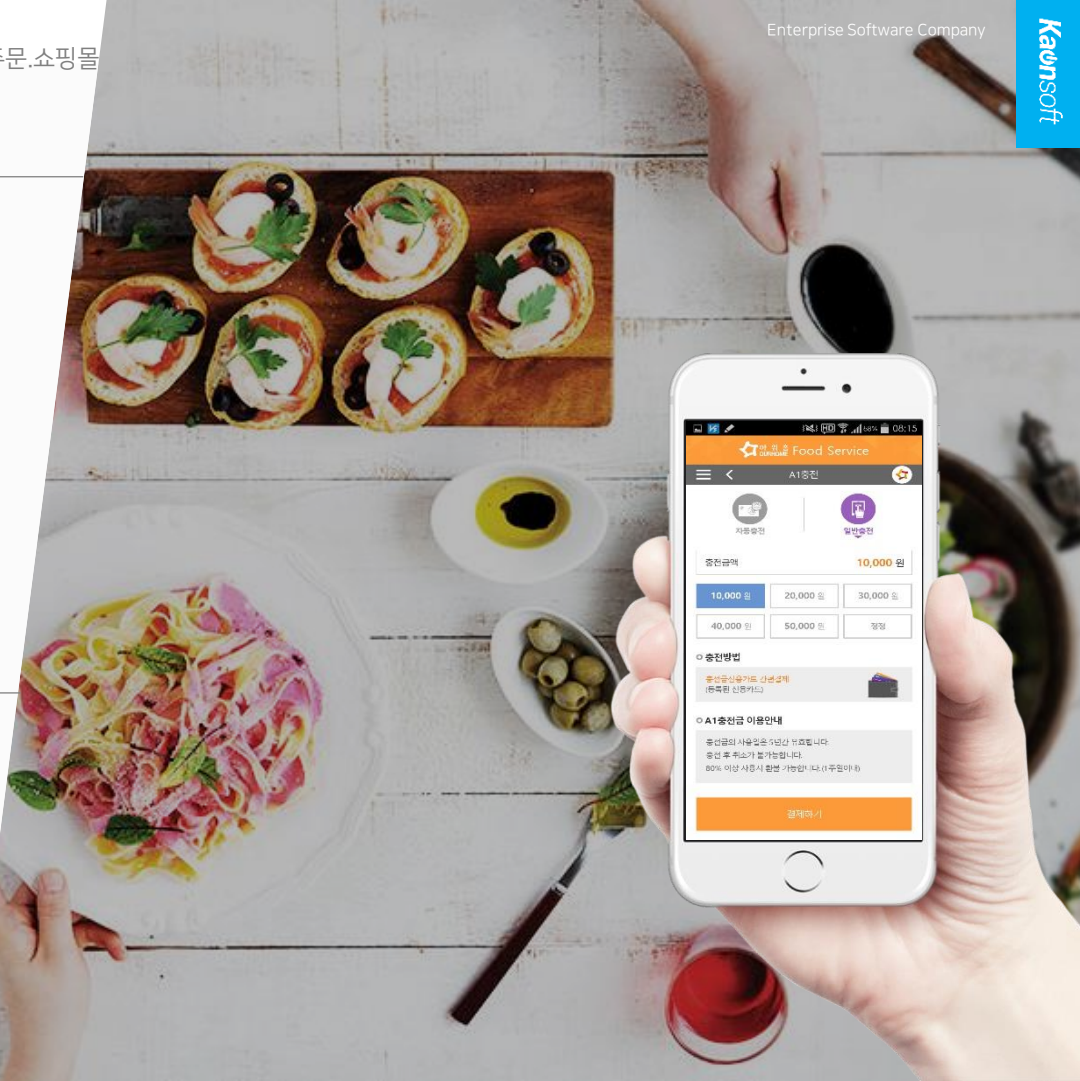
주문.쇼핑몰

Enterprise Software Company

Kawonsoft

08:15

Food Service

A1충전

자동충전

일반충전

충전금액

10,000 원

| 10,000 원 | 20,000 원 | 30,000 원 |
|---|---|---|
| 40,000 원 | 50,000 원 | 정정 |

충전방법

충전금신용카드 간편결제
(등록된 신용카드)

A1충전금 이용안내

충전금의 사용일은 5년간 유효합니다.
충전 후 취소가 불가능합니다.
80% 이상 사용시 환불 가능합니다.(1주일이내)

결제하기